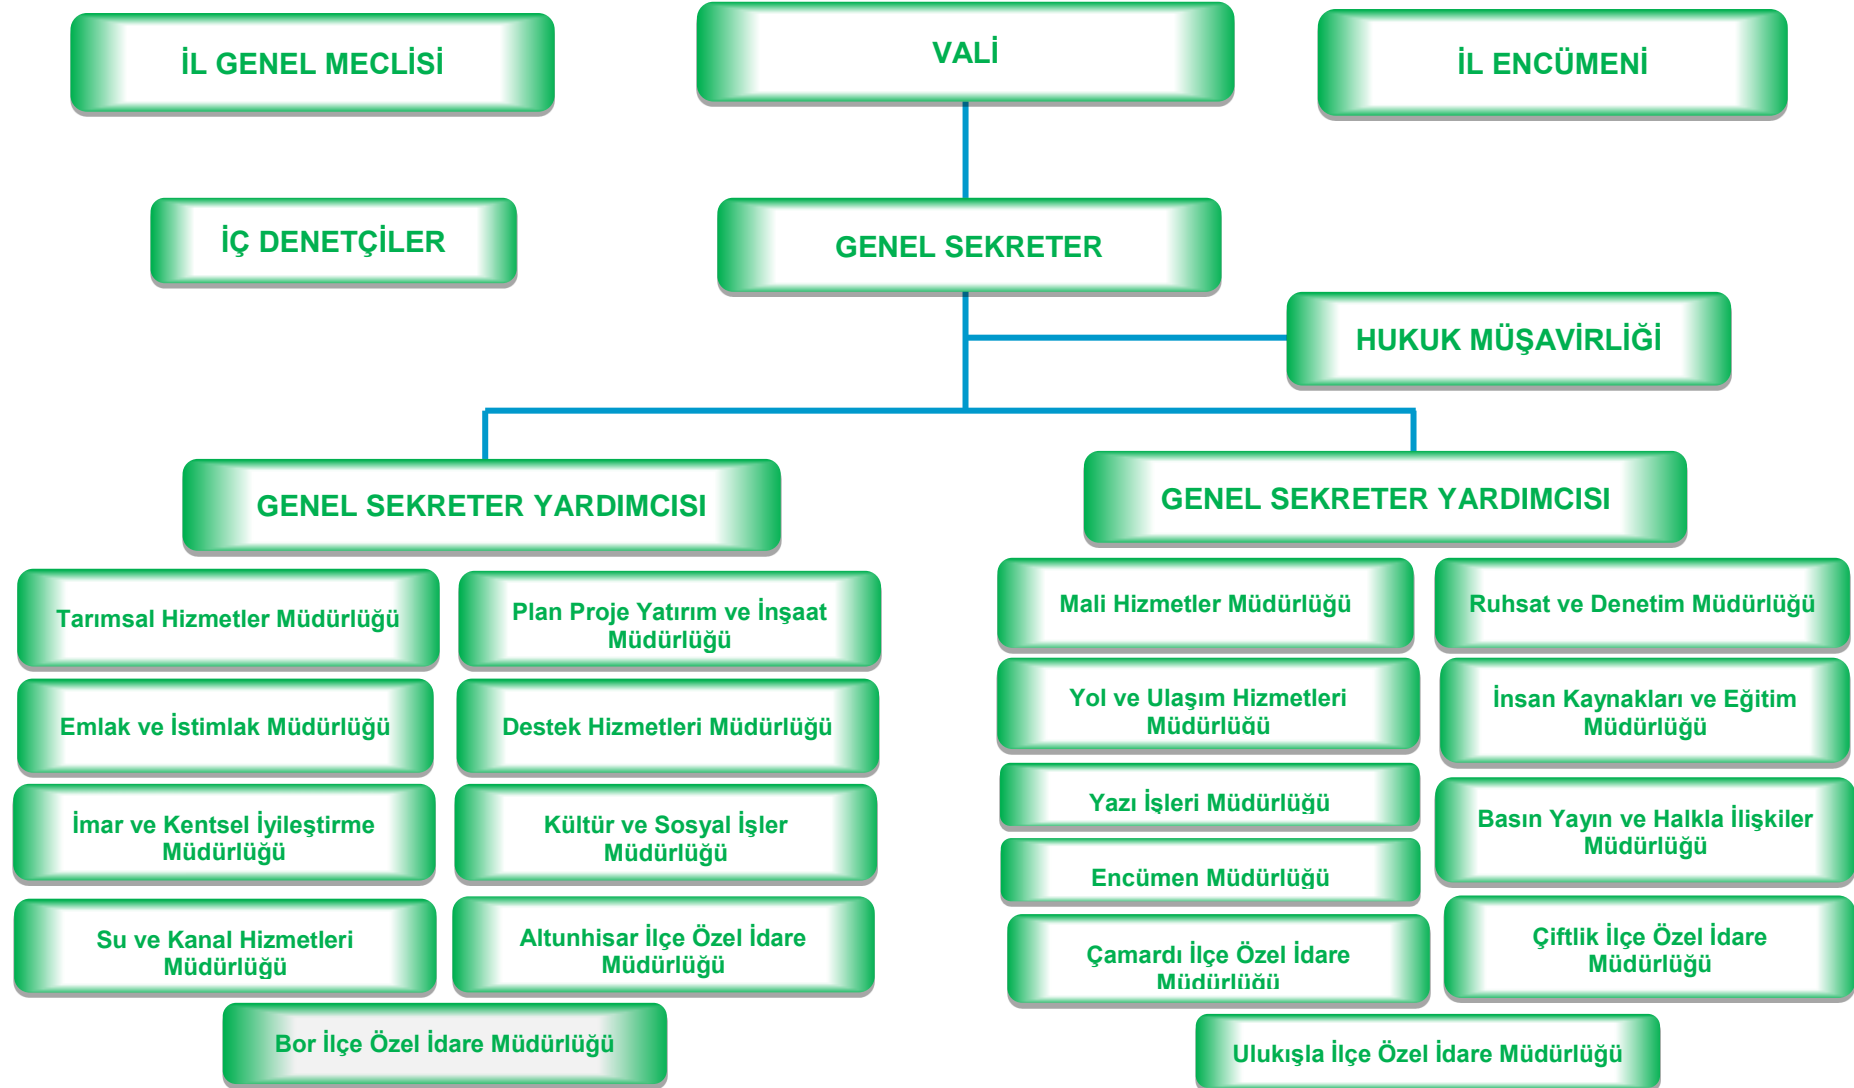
İL GENEL MECLİSİ

VALİ

İL ENCÜMENİ

İÇ DENETÇİLER

GENEL SEKRETER

HUKUK MÜŞAVİRLİĞİ

GENEL SEKRETER YARDIMCISI

GENEL SEKRETER YARDIMCISI

Tarımsal Hizmetler Müdürlüğü

Plan Proje Yatırım ve İnşaat Müdürlüğü

Emlak ve İstimlak Müdürlüğü

Destek Hizmetleri Müdürlüğü

İmar ve Kentsel İyileştirme Müdürlüğü

Kültür ve Sosyal İşler Müdürlüğü

Su ve Kanal Hizmetleri Müdürlüğü

Altunhisar İlçe Özel İdare Müdürlüğü

Bor İlçe Özel İdare Müdürlüğü

Mali Hizmetler Müdürlüğü

Ruhsat ve Denetim Müdürlüğü

Yol ve Ulaşım Hizmetleri Müdürlüğü

İnsan Kaynakları ve Eğitim Müdürlüğü

Yazı İşleri Müdürlüğü

Basın Yayın ve Halkla İlişkiler Müdürlüğü

Encümen Müdürlüğü

Çamardı İlçe Özel İdare Müdürlüğü

Çiftlik İlçe Özel İdare Müdürlüğü

Ulukışla İlçe Özel İdare Müdürlüğü